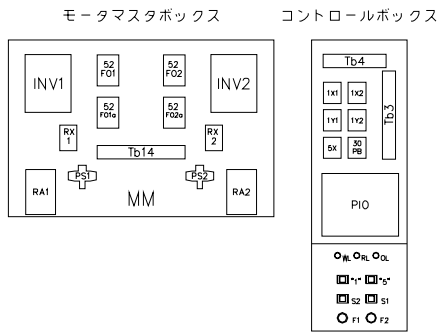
モータマスタボックス

INV1

52 F01

52 F02

INV2

52 F01a

52 F02a

RX 1

RX 2

Tb14

PS1

PS2

RA1

MM

RA2

コントロールボックス

Tb4

1X1

1X2

Tb3

1Y1

1Y2

5X

30 PB

PIO

O WL O RL O OL

"1" "5"

S2 S1

O F1 O F2